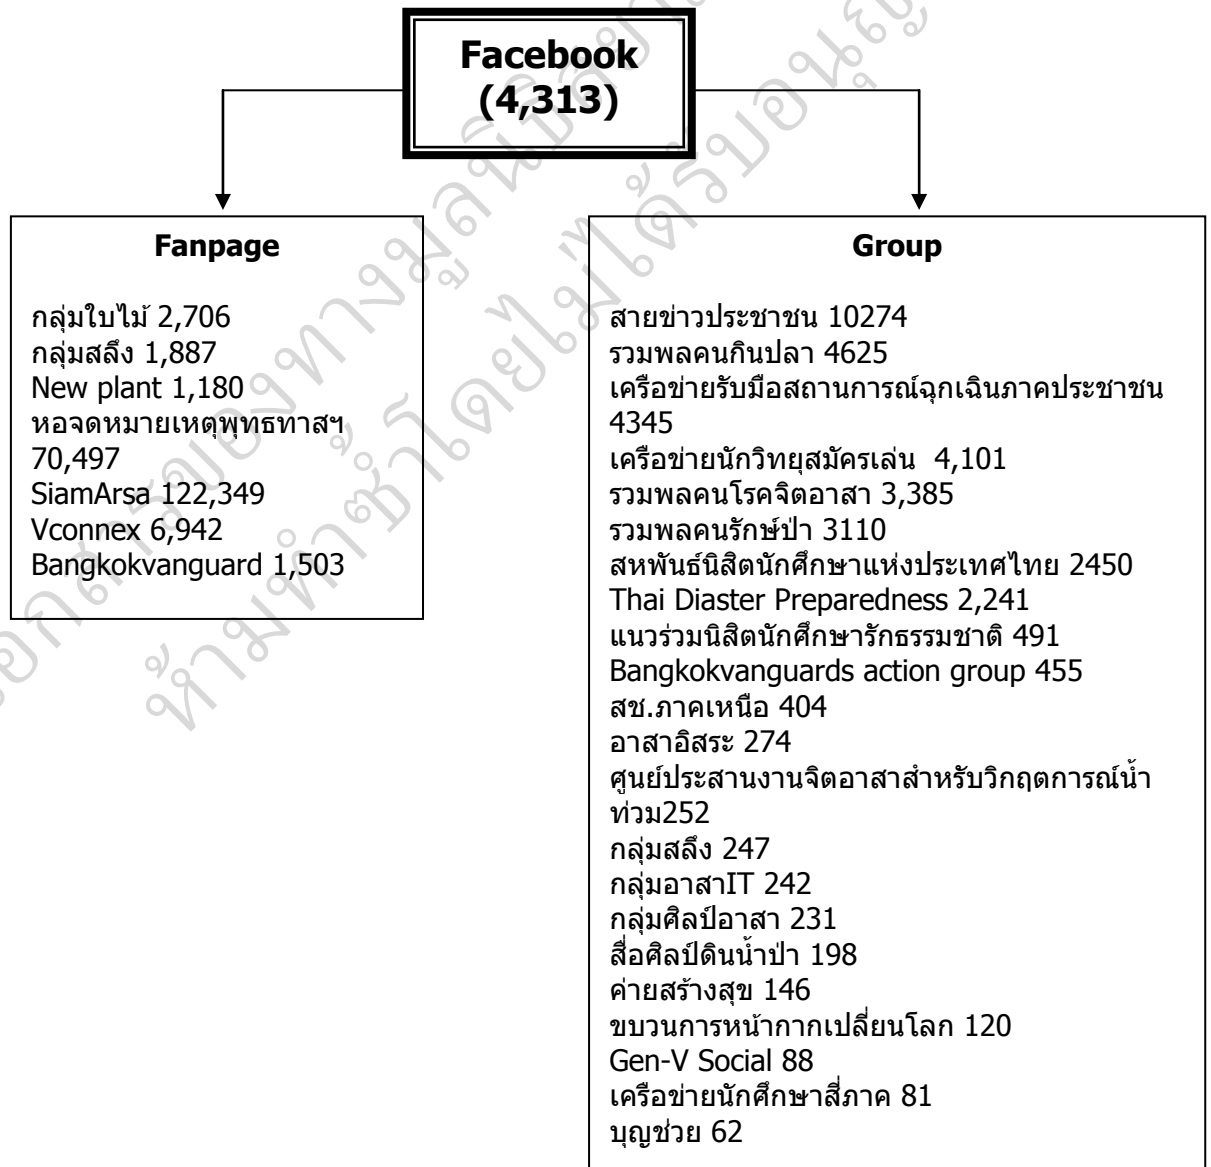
Facebook (4,313)

Fanpage

กลุ่มใบไม้ 2,706
กลุ่มสลึง 1,887
New plant 1,180
หอจดหมายเหตุพุทธทาสฯ 70,497
SiamArsa 122,349
Vconnex 6,942
Bangkokvanguard 1,503

Group

สายข่าวประชาชน 10274
รวมพลคนกินปลา 4625
เครือข่ายรับมือสถานการณ์ฉุกเฉินภาคประชาชน 4345
เครือข่ายนักวิทยุสมัครเล่น 4,101
รวมพลคนโรคจิตอาสา 3,385
รวมพลคนรักษ์ป่า 3110
สหพันธ์นิสิตนักศึกษาแห่งประเทศไทย 2450
Thai Diaster Preparedness 2,241
แนวร่วมนิสิตนักศึกษารักธรรมชาติ 491
Bangkokvanguards action group 455
สช.ภาคเหนือ 404
อาสาอิสระ 274
ศูนย์ประสานงานจิตอาสาสำหรับวิกฤตการณ์น้ำท่วม252
กลุ่มสลึง 247
กลุ่มอาสาIT 242
กลุ่มศิลป์อาสา 231
สื่อศิลป์ดินน้ำป่า 198
ค่ายสร้างสุข 146
ขบวนการหน้ากากเปลี่ยนโลก 120
Gen-V Social 88
เครือข่ายนักศึกษาสี่ภาค 81
บุญช่วย 62